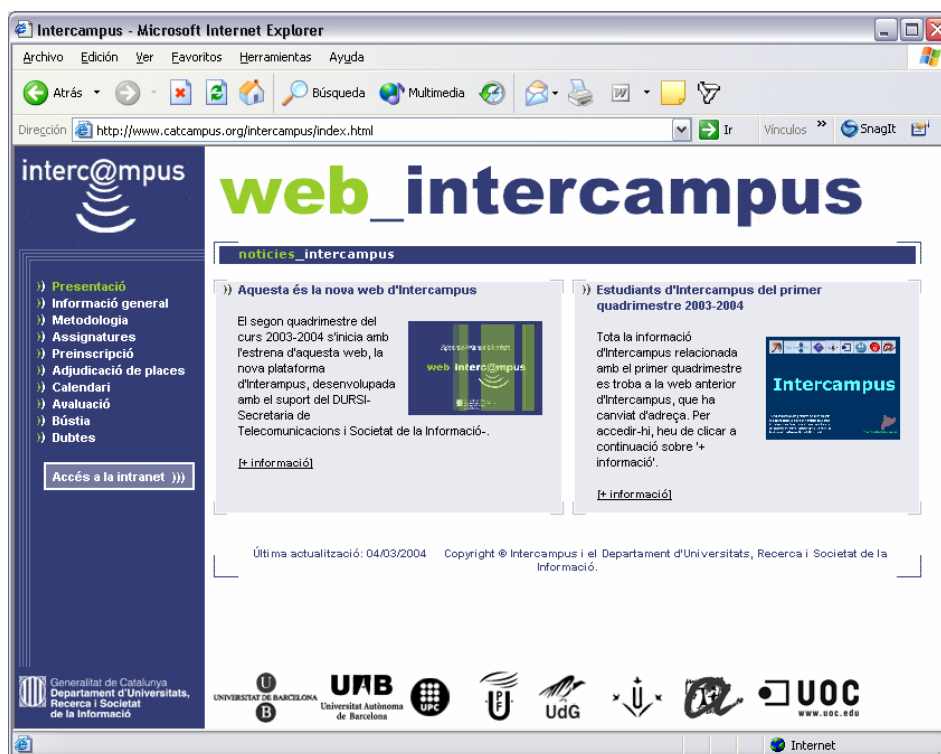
Intercampus - Microsoft Internet Explorer

Archivo Edición Ver Favoritos Herramientas Ayuda

Atrás Búsqueda Multimedia

Dirección http://www.catcampus.org/intercampus/index.html Ir Vínculos SnagIt

interc@mpus

web_intercampus

noticies_intercampus

Presentació
Informació general
Metodologia
Assignatures
Preinscripció
Adjudicació de places
Calendari
Avaluació
Bústia
Dubtes

Accés a la intranet

Aquesta és la nova web d'Intercampus

El segon quadrimestre del curs 2003-2004 s'inicia amb l'estrena d'aquesta web, la nova plataforma d'Interampus, desenvolupada amb el suport del DURSI-Secretaria de Telecomunicacions i Societat de la Informació-.

web interc@mpus

[+ informació]

Estudiants d'Intercampus del primer quadrimestre 2003-2004

Tota la informació d'Intercampus relacionada amb el primer quadrimestre es troba a la web anterior d'Intercampus, que ha canviat d'adreça. Per accedir-hi, heu de clicar a continuació sobre '+ informació'.

Intercampus

[+ informació]

Última actualització: 04/03/2004 Copyright © Intercampus i el Departament d'Universitats, Recerca i Societat de la Informació.

Generalitat de Catalunya
Departament d'Universitats, Recerca i Societat de la Informació

UNIVERSITAT DE BARCELONA
UAB Universitat Autònoma de Barcelona
UPC
UdG
UOC www.uoc.edu

Internet